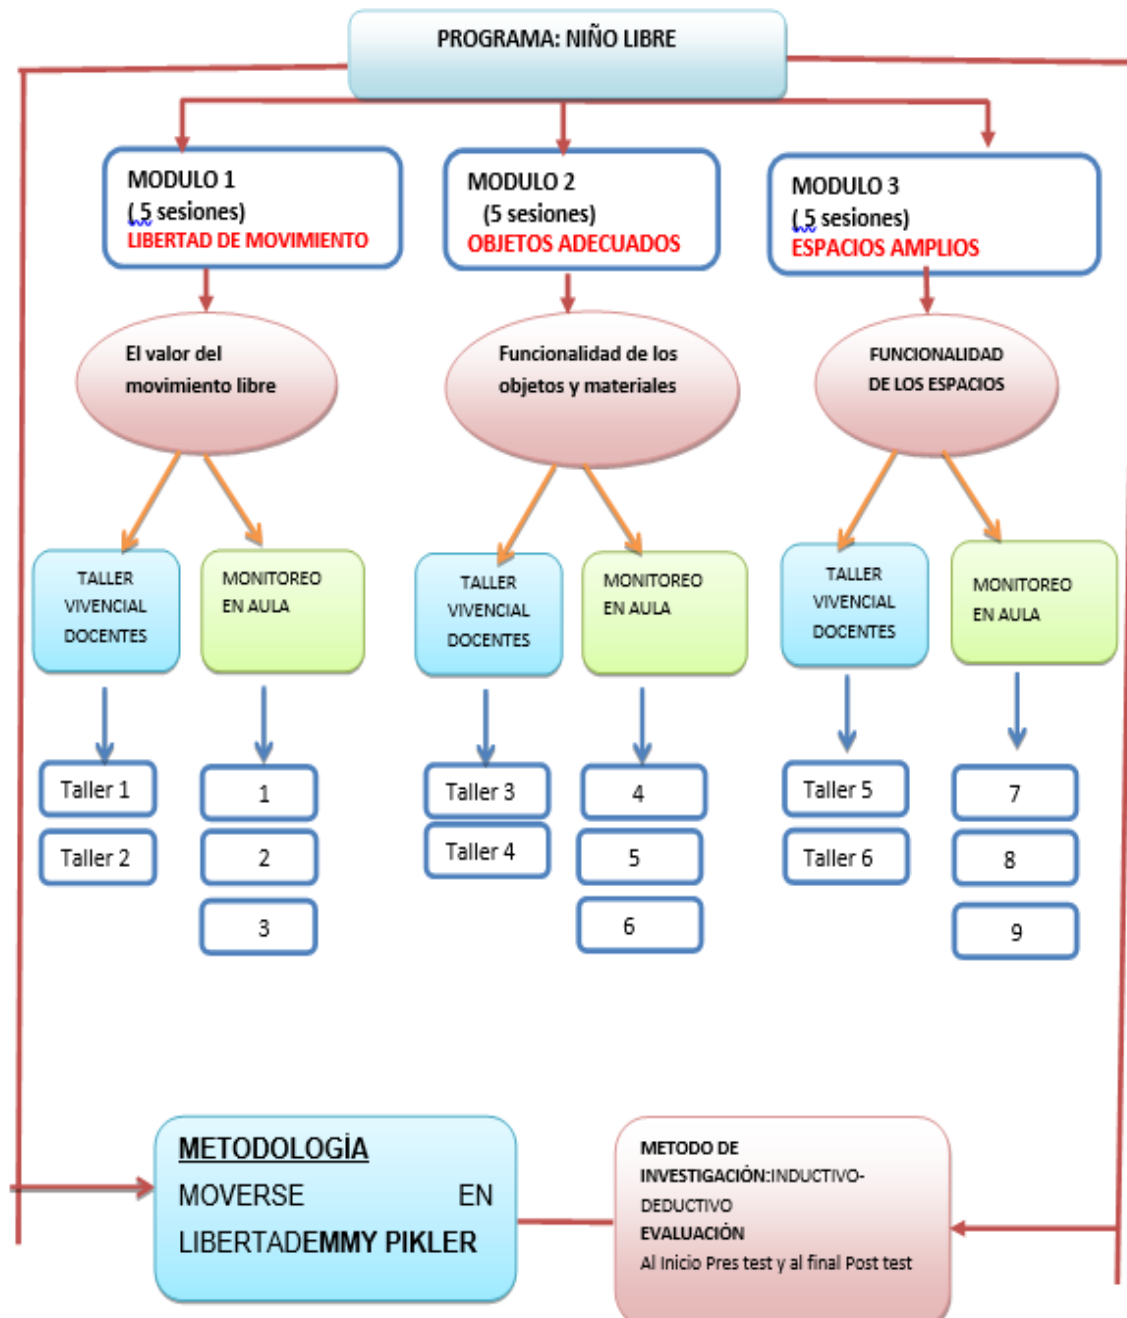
PROGRAMA: NIÑO LIBRE

MODULO 1
( 5 sesiones)
LIBERTAD DE MOVIMIENTO

MODULO 2
(5 sesiones)
OBJETOS ADECUADOS

MODULO 3
( 5 sesiones)
ESPACIOS AMPLIOS

El valor del movimiento libre

Funcionalidad de los objetos y materiales

FUNCIONALIDAD DE LOS ESPACIOS

TALLER VIVENCIAL DOCENTES

MONITOREO EN AULA

TALLER VIVENCIAL DOCENTES

MONITOREO EN AULA

TALLER VIVENCIAL DOCENTES

MONITOREO EN AULA

Taller 1
Taller 2

1
2
3

Taller 3
Taller 4

4
5
6

Taller 5
Taller 6

7
8
9

METODOLOGÍA
MOVERSE EN LIBERTADEMMY PIKLER

METODO DE INVESTIGACIÓN:INDUCTIVO-DEDUCTIVO
EVALUACIÓN
Al Inicio Pres test y al final Post test